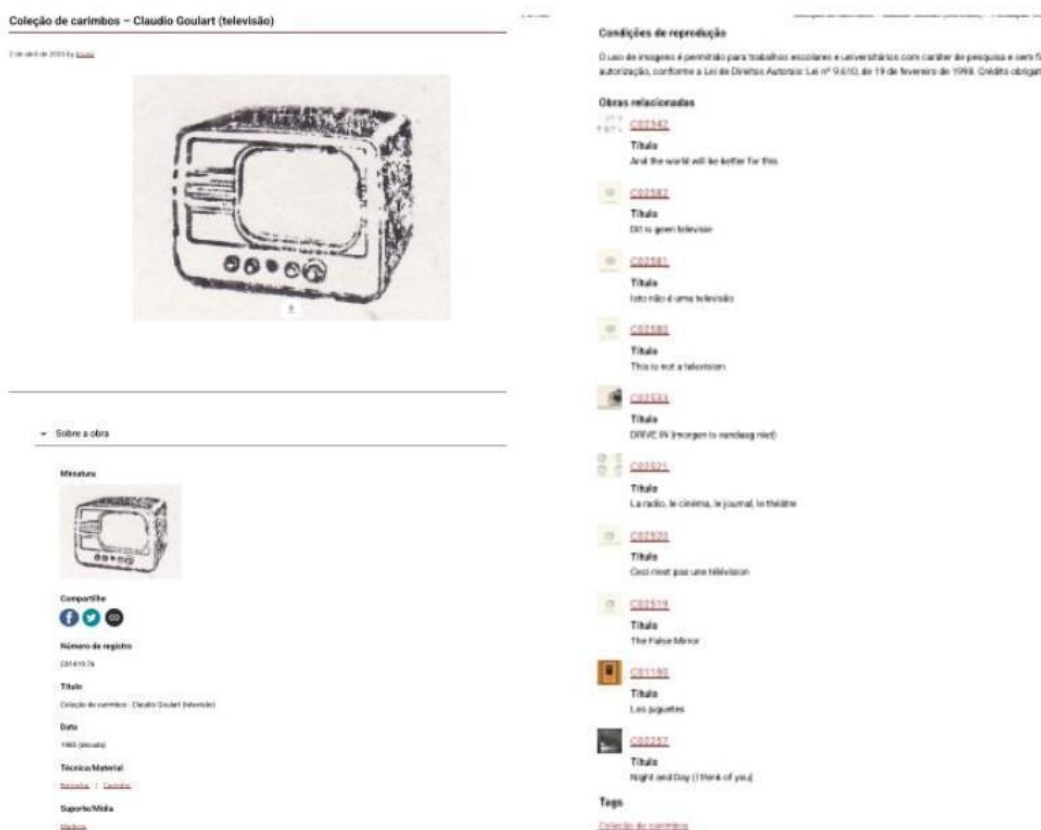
Coleção de carimbos – Claudio Goulart (televisão)

2 de abril de 2024 by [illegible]

Sobre a obra

Miniatura

Compartilhe

Número de registro

C01419.74

Título

Coleção de carimbos - Claudio Goulart (televisão)

Data

1960 (década)

Técnica/Material

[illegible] | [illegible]

Suporte/Mídia

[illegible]

Condições de reprodução

O uso de imagens é permitido para trabalhos escolares e universitários com caráter de pesquisa e sem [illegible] autorização, conforme a Lei de Direitos Autorais: Lei nº 9.610, de 19 de fevereiro de 1998. Crédito obrigat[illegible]

Obras relacionadas

C02582

Título
And the world will be better for this

C02582

Título
Dit is geen televisie

C02581

Título
Isto não é uma televisão

C02580

Título
This is not a television

C02533

Título
DRIVE IN (morgen is zondag niet)

C02521

Título
La radio, le cinéma, le journal, le théâtre

C02520

Título
Ceci n'est pas une télévision

C02519

Título
The False Mirror

C01193

Título
Los juguetes

C00257

Título
Night and Day (I think of you)

Tags

Coleção de carimbos